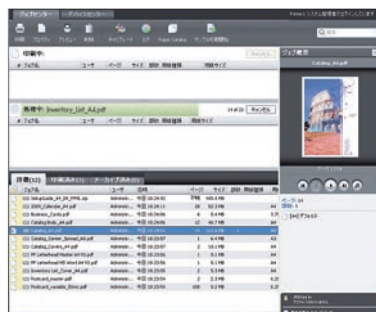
ジョブセンター
Fiery システム管理をプレビューします
印刷待ち
# ジョブ名 ユーザ ページ サイズ 部数 用紙種類 用紙サイズ
処理中: Inventory_List_A4.pdf
14 of 20 キャンセル
# ジョブ名 ユーザ ページ サイズ 部数 用紙種類 用紙サイズ
待機 (9) 印刷済み (1) アーカイブ済み (0)
ジョブ名 ユーザ 日時 ページ サイズ 部数 用紙種類
SetupGuide_A4_EN_FPRL.zip Admini... 今日 15:24:02
Catalog_Collection_A4.pdf Admini... 今日 15:24:11
Business_Cards.pdf Admini...
Catalog_Bulk_A4.pdf Admini...
Catalog_A4.pdf Admini...
Catalog_Center_Spread_A3.pdf Admini...
Catalog_Covers_A4.pdf Admini...
PP Letterhead Master A4 FD.pdf Admini...
PP Letterhead HD Word A4 FD.pdf Admini...
Inventory List_Cover_A4.pdf Admini...
Postcard_master.pdf Admini...
Postcard_variable_50ml.pdf Admini...
ジョブ概要
Catalog_A4.pdf
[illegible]